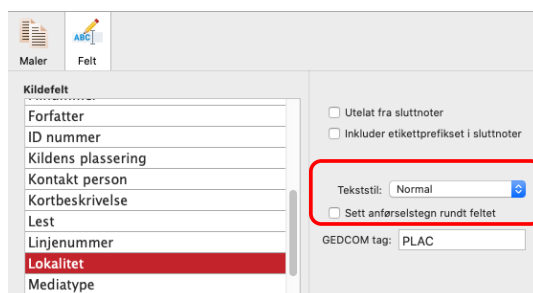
Maler
ABC
Felt

Kildefelt
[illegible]
Forfatter
ID nummer
Kildens plassering
Kontakt person
Kortbeskrivelse
Lest
Linjenummer
Lokalitet
Mediatype

Utelat fra sluttnoter
Inkluder etikettprefikset i sluttnoter

Tekststil: Normal
Sett anførselstegn rundt feltet

GEDCOM tag: PLAC